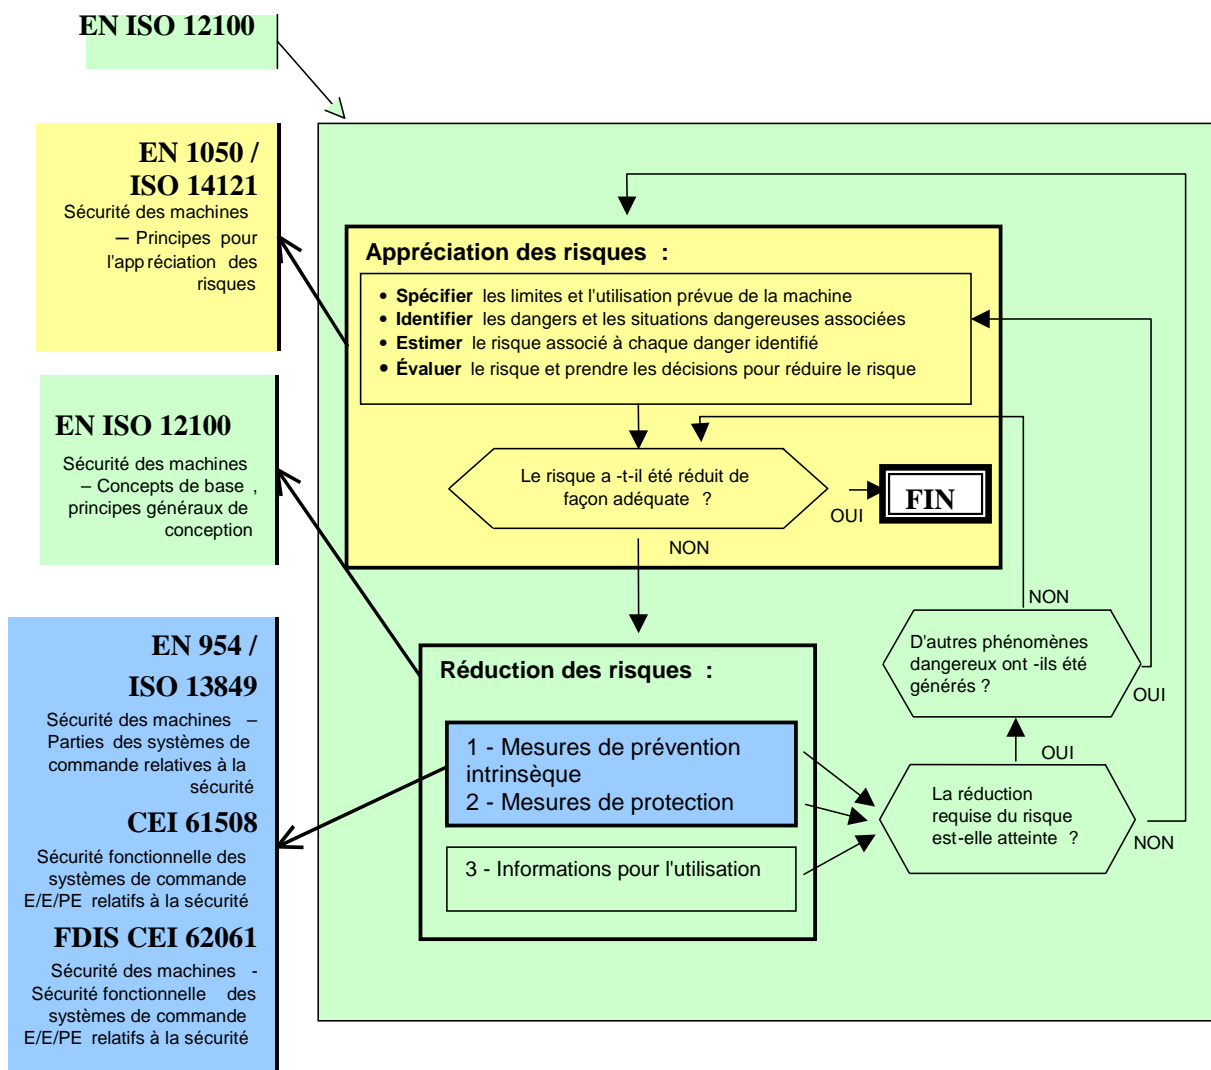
EN ISO 12100

EN 1050 / ISO 14121
Sécurité des machines – Principes pour l'appréciation des risques

EN ISO 12100
Sécurité des machines – Concepts de base, principes généraux de conception

EN 954 / ISO 13849
Sécurité des machines – Parties des systèmes de commande relatives à la sécurité

CEI 61508
Sécurité fonctionnelle des systèmes de commande E/E/PE relatifs à la sécurité

FDIS CEI 62061
Sécurité des machines - Sécurité fonctionnelle des systèmes de commande E/E/PE relatifs à la sécurité

Appréciation des risques :
• Spécifier les limites et l'utilisation prévue de la machine
• Identifier les dangers et les situations dangereuses associées
• Estimer le risque associé à chaque danger identifié
• Évaluer le risque et prendre les décisions pour réduire le risque

Le risque a -t-il été réduit de façon adéquate ?
OUI
FIN
NON

Réduction des risques :
1 - Mesures de prévention intrinsèque
2 - Mesures de protection
3 - Informations pour l'utilisation

NON
D'autres phénomènes dangereux ont -ils été générés ?
OUI
OUI
La réduction requise du risque est-elle atteinte ?
NON